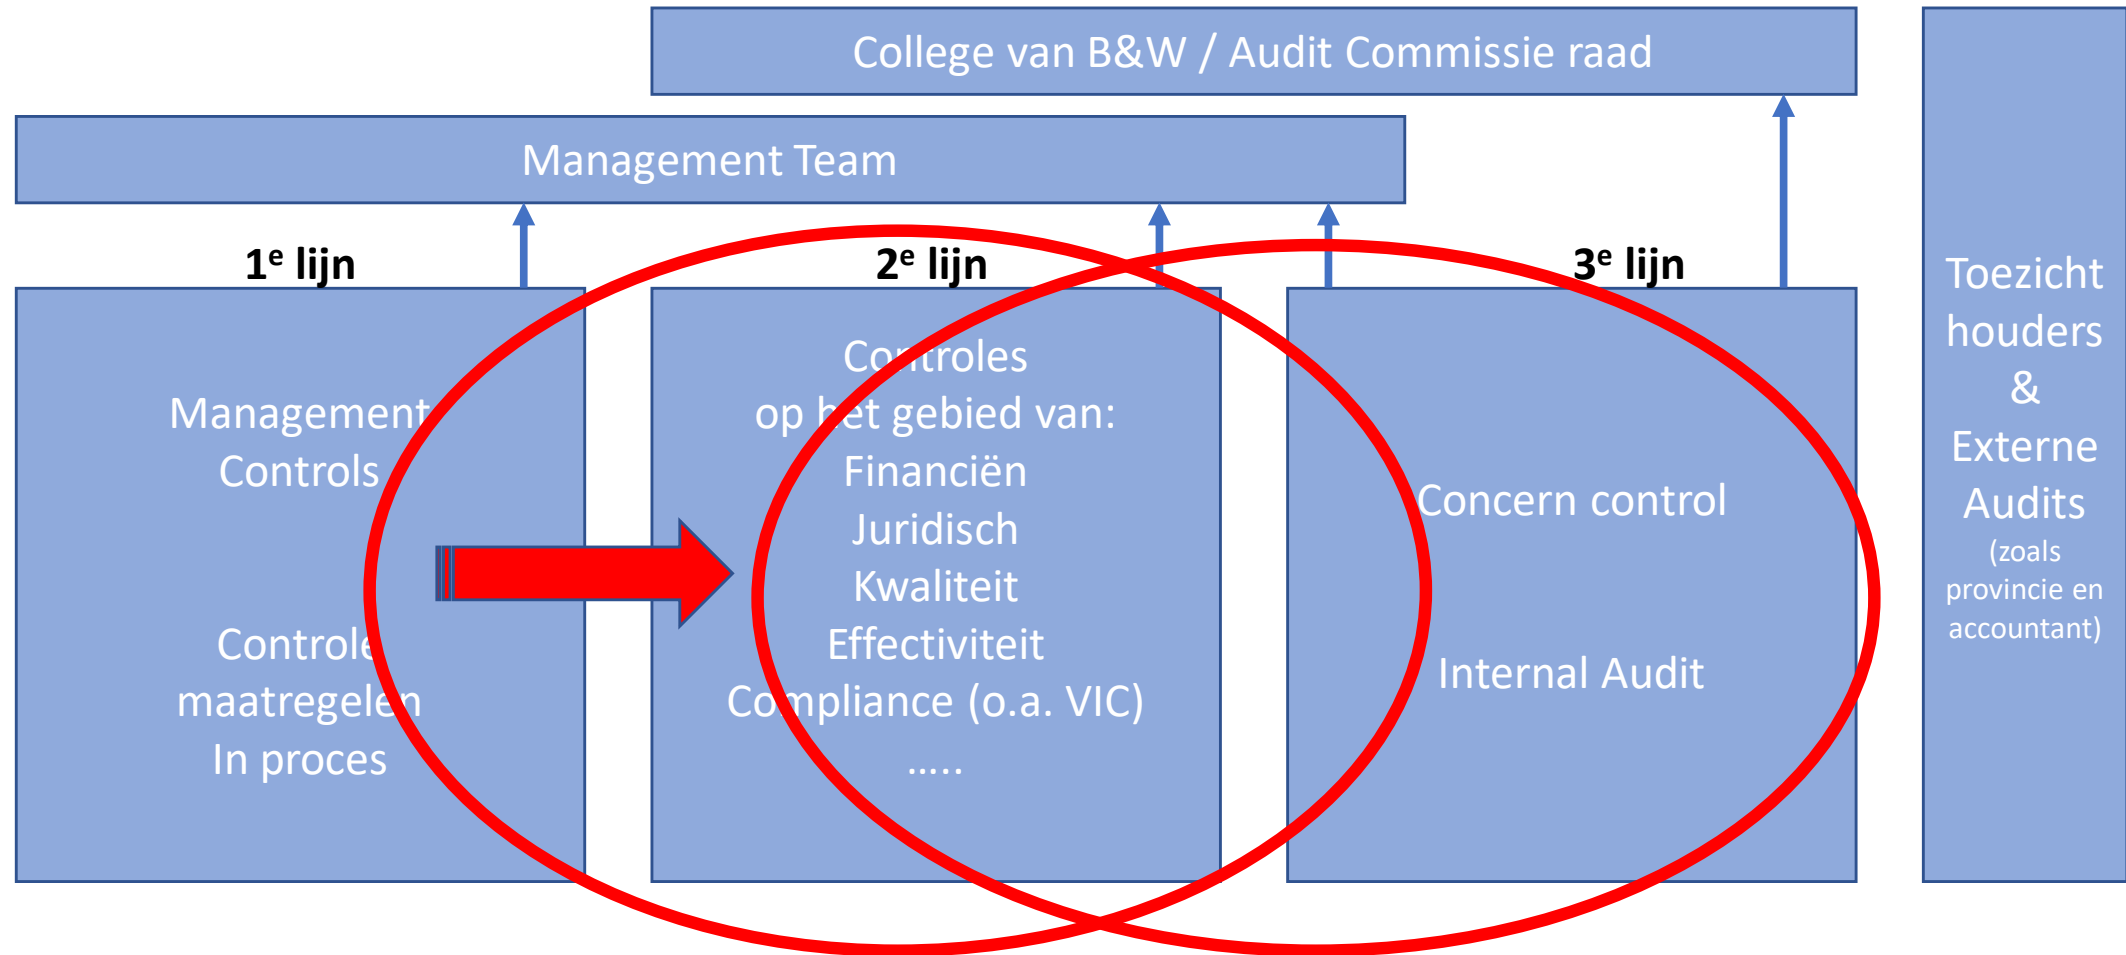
College van B&W / Audit Commissie raad

Management Team

1e lijn

Management Controls

Controle maatregelen In proces

2e lijn

Controles op het gebied van: Financiën Juridisch Kwaliteit Effectiviteit Compliance (o.a. VIC) …..

3e lijn

Concern control

Internal Audit

Toezicht houders & Externe Audits (zoals provincie en accountant)